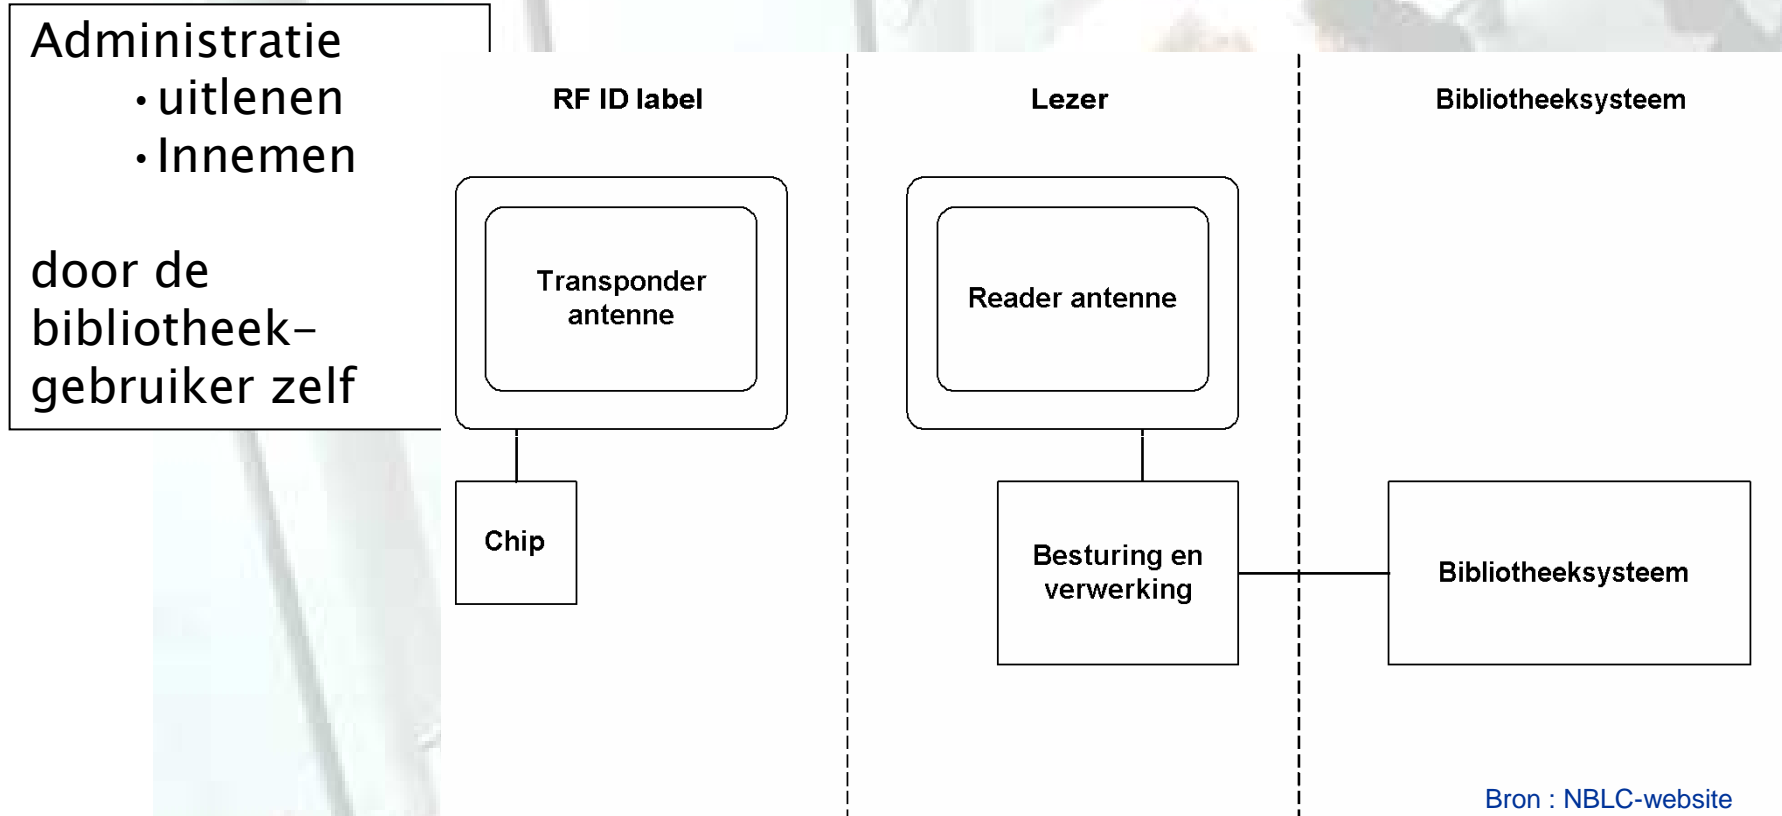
Administratie
• uitlenen
• Innemen

door de bibliotheek-gebruiker zelf

RF ID label

Lezer

Bibliotheeksysteem

Transponder antenne

Reader antenne

Chip

Besturing en verwerking

Bibliotheeksysteem

Bron : NBLC-website